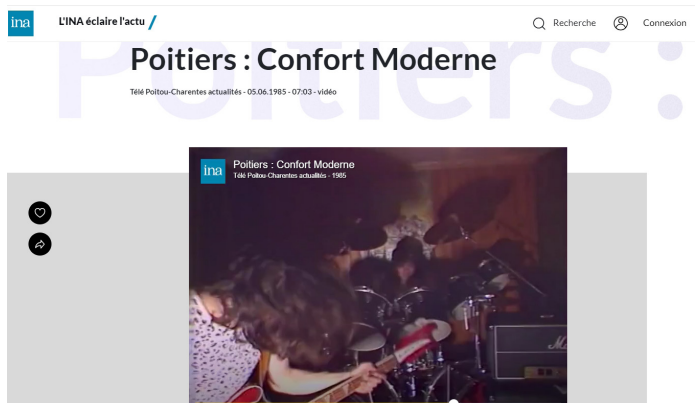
ina L'INA éclaire l'actu

Recherche Connexion

Poitiers :

Poitiers : Confort Moderne

Télé Poitou-Charentes actualités - 05.06.1985 - 07:03 - vidéo

ina Poitiers : Confort Moderne
Télé Poitou-Charentes actualités - 1985